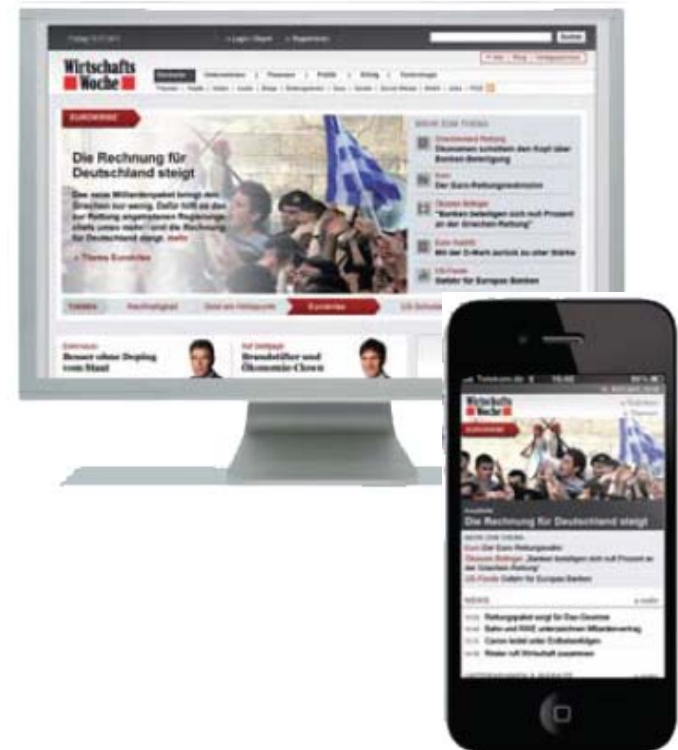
Wirtschafts Woche

Login / Abo   Registrieren   Suche

EUROKRISE

Die Rechnung für Deutschland steigt

Das neue Milliardenpaket bringt den Griechen nur wenig. Dafür hilft es der zur Rettung angetretenen Regierungschefs umso mehr – und die Rechnung für Deutschland steigt. mehr

» Thema Eurokrise

MEHR ZUM THEMA

Griechenland-Rettung
Ökonomen schütteln den Kopf über Banken-Beteiligung

Euro
Der Euro-Rettungsdomino

Ökonom Bofinger
"Banken beteiligen sich mit Prozent an der Griechen-Rettung"

Euro-Austritt
Mit der D-Mark zurück zu alter Stärke

US-Fonds
Gefahr für Europas Banken

THEMEN   Nachhaltigkeit   Griechenland   Eurokrise   US-Schulden

Besser ohne Doping vom Staat

Brandstifter und Ökonomie-Clown

Wirtschafts Woche

EUROKRISE

Eurokrise
Die Rechnung für Deutschland steigt

MEHR ZUM THEMA
Euro Der Euro-Rettungsdomino
Ökonom Bofinger „Banken beteiligen sich mit Prozent an der Griechen-Rettung"
US-Fonds Gefahr für Europas Banken

NEWS
Rettungspaket sorgt für Das Gezerre
Bahn und GDL unterzeichnen Mitarbeitervertrag
Canon leidet unter Erdbebenfolgen
Rösler ruft Wirtschaft zusammen